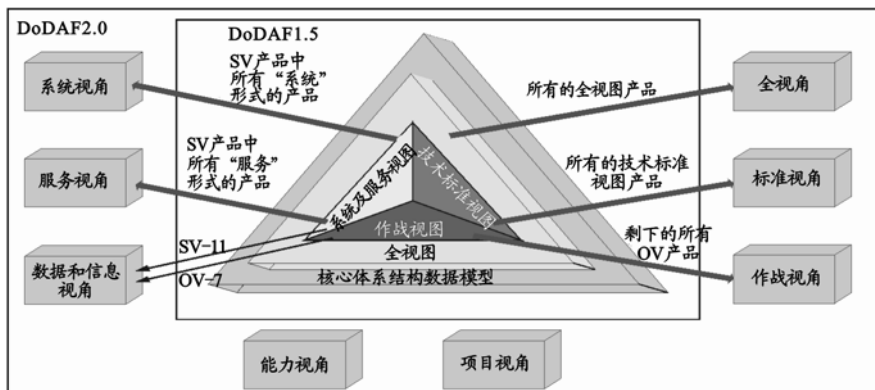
DoDAF2.0

DoDAF1.5

系统视角

SV产品中所有“系统”形式的产品

所有的全视图产品

全视角

SV产品中所有“服务”形式的产品

所有的技术标准视图产品

服务视角

标准视角

系统及服务视图

技术标准视图

作战视图

剩下的所有OV产品

SV-11

全视图

数据和信息视角

OV-7

核心体系结构数据模型

作战视角

能力视角

项目视角